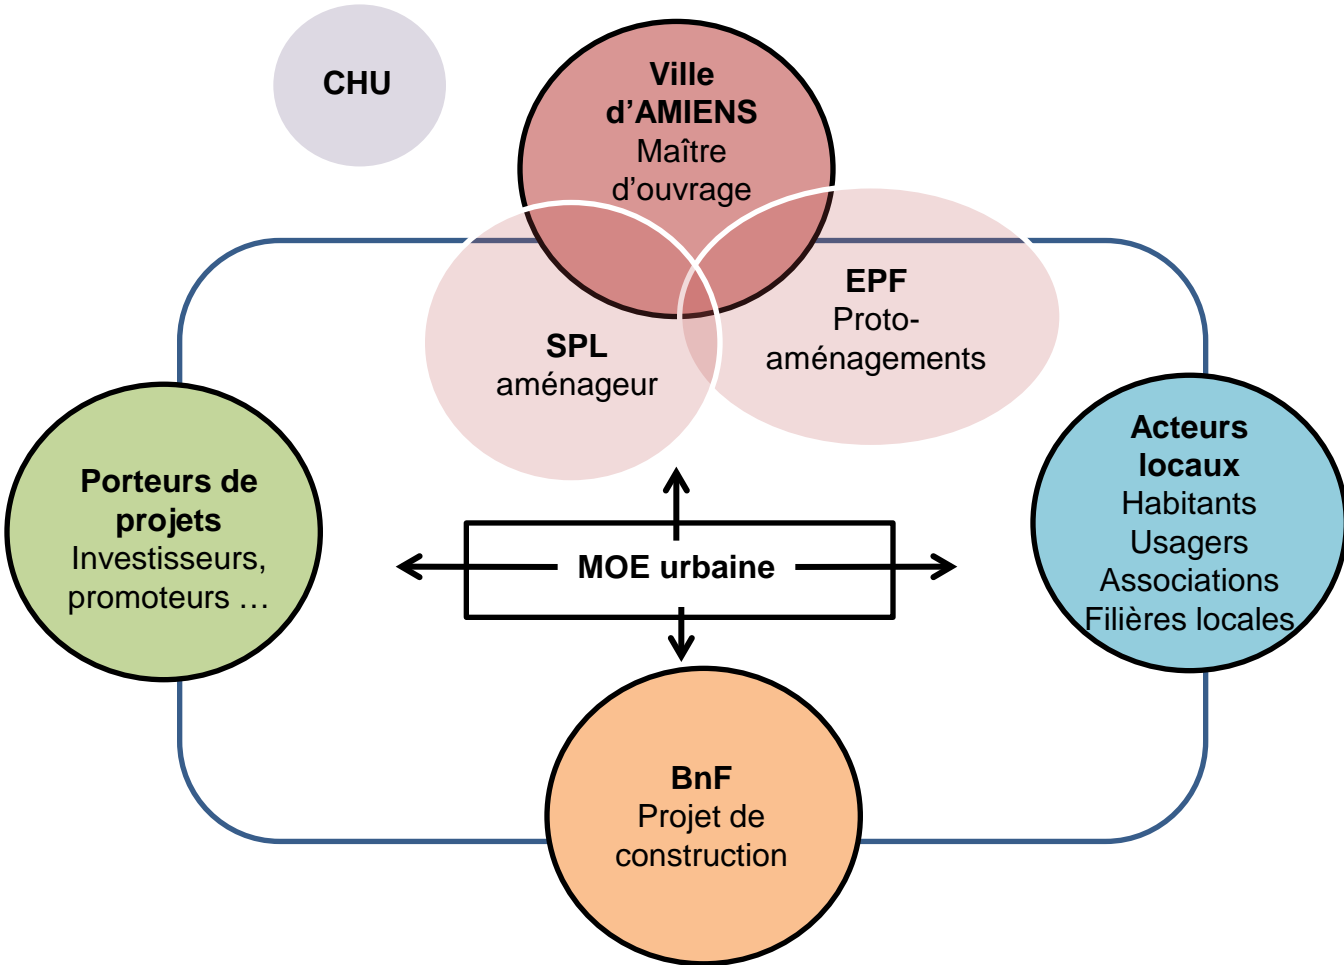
CHU

Ville d’AMIENS
Maître d’ouvrage

SPL
aménageur

EPF
Proto-aménagements

Porteurs de projets
Investisseurs, promoteurs …

MOE urbaine

Acteurs locaux
Habitants
Usagers
Associations
Filières locales

BnF
Projet de construction